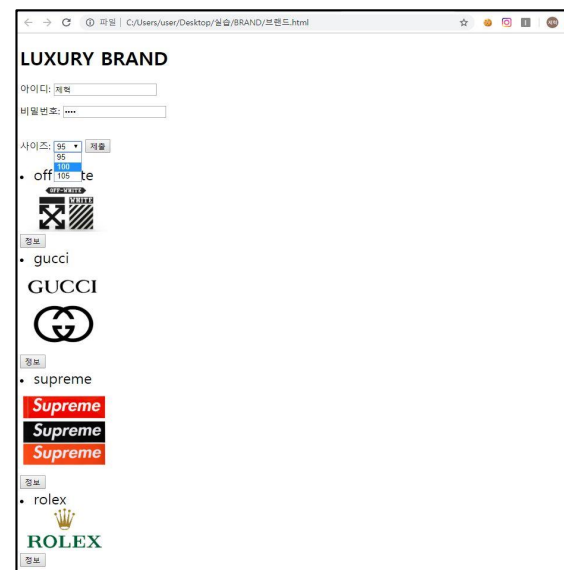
← → C ⓘ 파일 | C:/Users/user/Desktop/실습/BRAND/브랜드.html

LUXURY BRAND

아이디: 재혁

비밀번호: ••••

사이즈: 95 ▾ 제출
95
100
105

• off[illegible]te

OFF-WHITE

WHITE

정보

• gucci

GUCCI

정보

• supreme

Supreme

Supreme

Supreme

정보

• rolex

ROLEX

정보